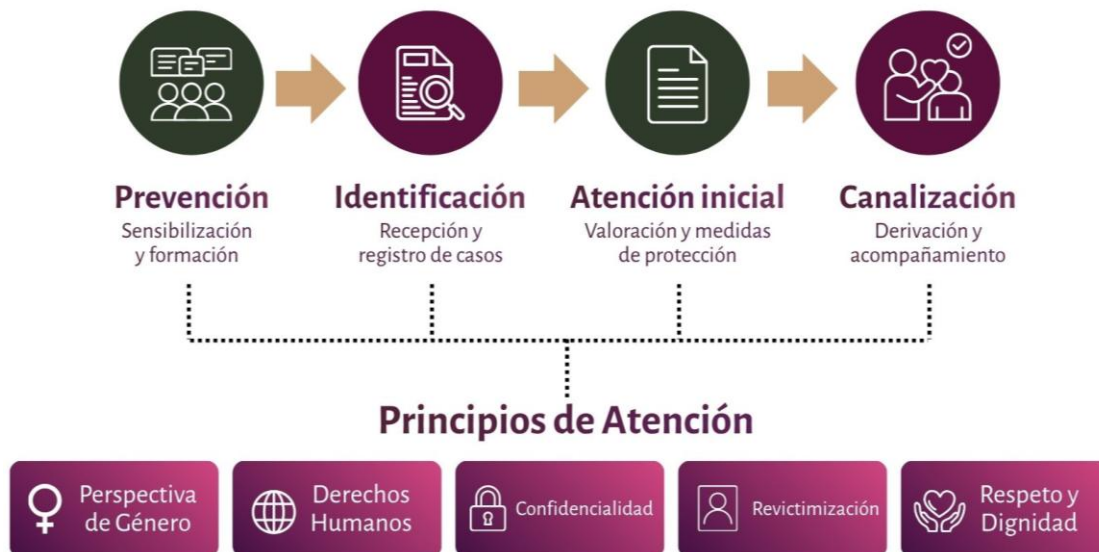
Prevención
Sensibilización y formación

Identificación
Recepción y registro de casos

Atención inicial
Valoración y medidas de protección

Canalización
Derivación y acompañamiento

Principios de Atención

Perspectiva de Género

Derechos Humanos

Confidencialidad

Revictimización

Respeto y Dignidad